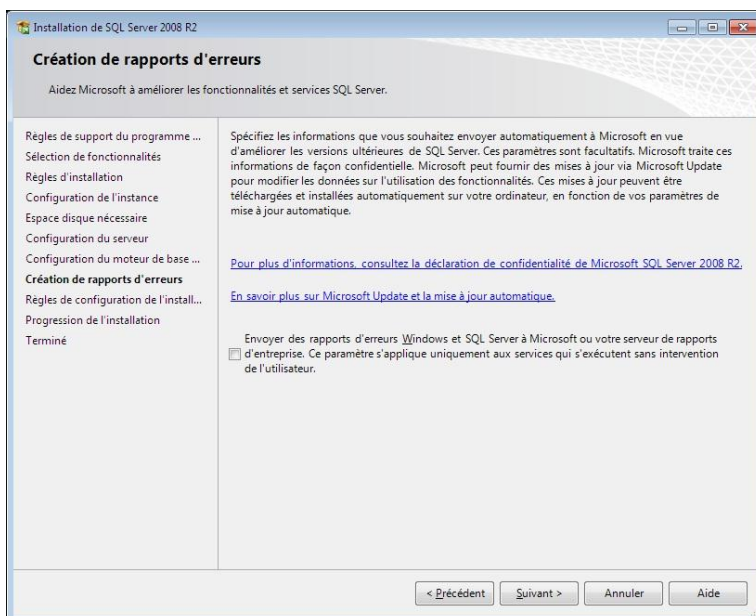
Installation de SQL Server 2008 R2

Création de rapports d'erreurs

Aidez Microsoft à améliorer les fonctionnalités et services SQL Server.

Règles de support du programme ...
Sélection de fonctionnalités
Règles d'installation
Configuration de l'instance
Espace disque nécessaire
Configuration du serveur
Configuration du moteur de base ...
Création de rapports d'erreurs
Règles de configuration de l'install...
Progression de l'installation
Terminé

Spécifiez les informations que vous souhaitez envoyer automatiquement à Microsoft en vue d'améliorer les versions ultérieures de SQL Server. Ces paramètres sont facultatifs. Microsoft traite ces informations de façon confidentielle. Microsoft peut fournir des mises à jour via Microsoft Update pour modifier les données sur l'utilisation des fonctionnalités. Ces mises à jour peuvent être téléchargées et installées automatiquement sur votre ordinateur, en fonction de vos paramètres de mise à jour automatique.

Pour plus d'informations, consultez la déclaration de confidentialité de Microsoft SQL Server 2008 R2.

En savoir plus sur Microsoft Update et la mise à jour automatique.

Envoyer des rapports d'erreurs Windows et SQL Server à Microsoft ou votre serveur de rapports d'entreprise. Ce paramètre s'applique uniquement aux services qui s'exécutent sans intervention de l'utilisateur.

< Précédent | Suivant > | Annuler | Aide